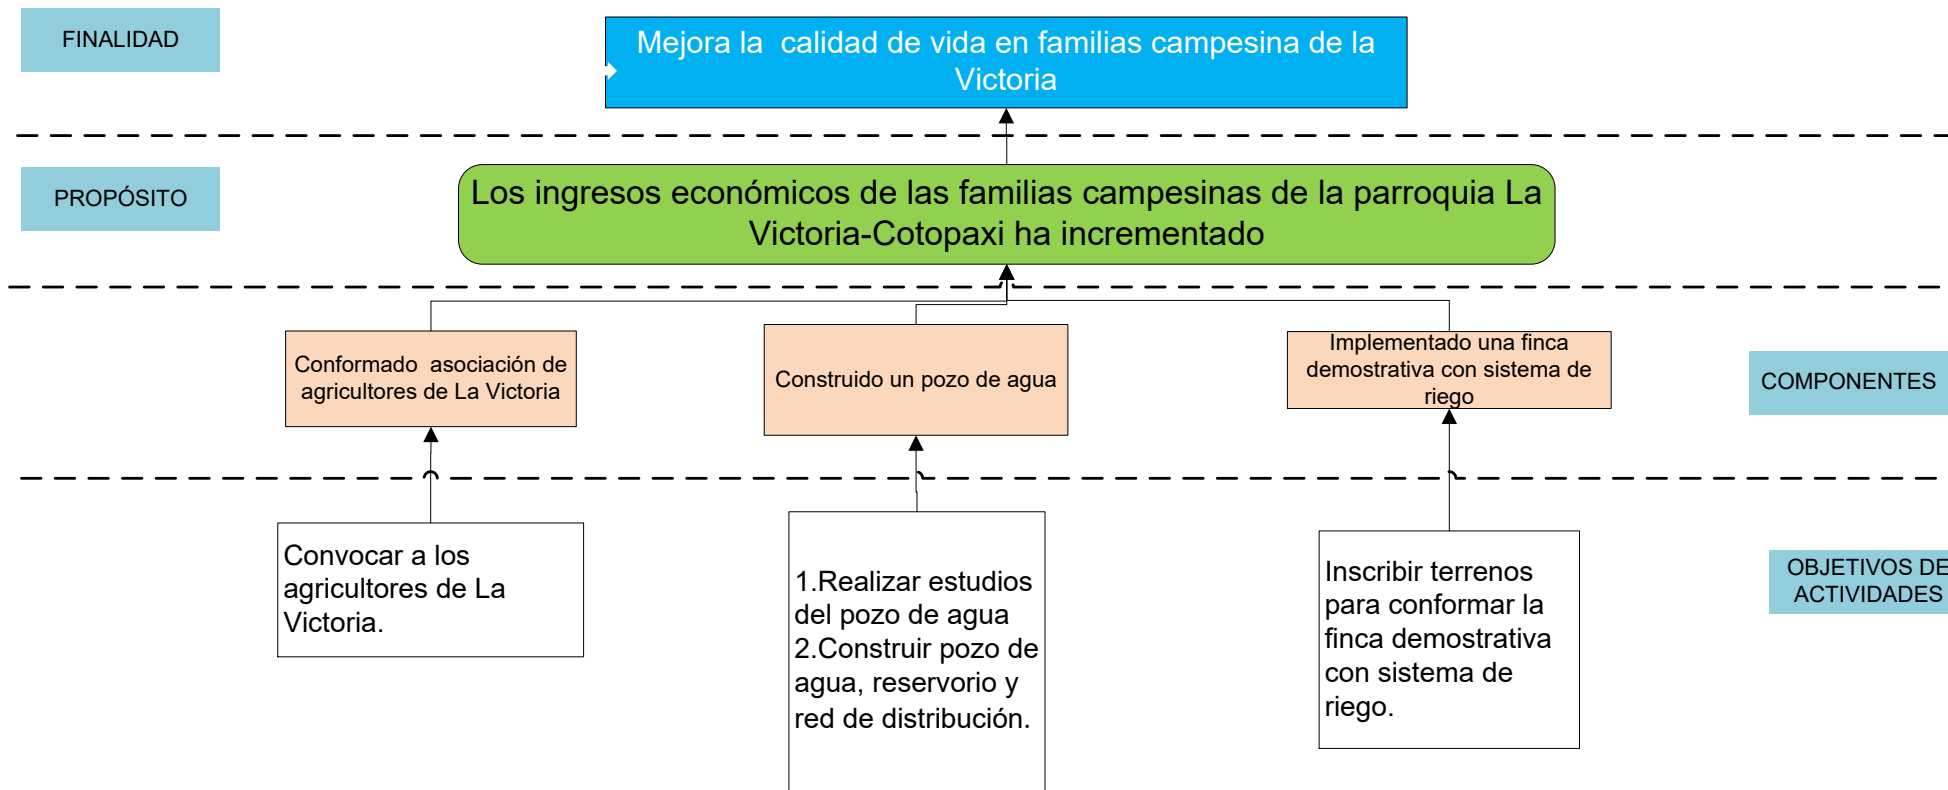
FINALIDAD

Mejora la calidad de vida en familias campesina de la Victoria

PROPÓSITO

Los ingresos económicos de las familias campesinas de la parroquia La Victoria-Cotopaxi ha incrementado

Conformado asociación de agricultores de La Victoria

Construido un pozo de agua

Implementado una finca demostrativa con sistema de riego

COMPONENTES

Convocar a los agricultores de La Victoria.

1.Realizar estudios del pozo de agua
2.Construir pozo de agua, reservorio y red de distribución.

Inscribir terrenos para conformar la finca demostrativa con sistema de riego.

OBJETIVOS DE ACTIVIDADES